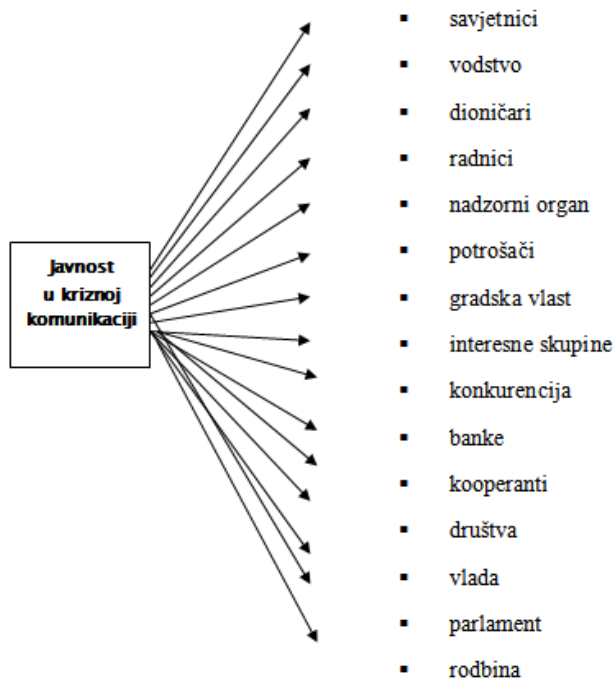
Javnost u kriznoj komunikaciji

- savjetnici
- vodstvo
- dioničari
- radnici
- nadzorni organ
- potrošači
- gradska vlast
- interesne skupine
- konkurencija
- banke
- kooperanti
- društva
- vlada
- parlament
- rodbina